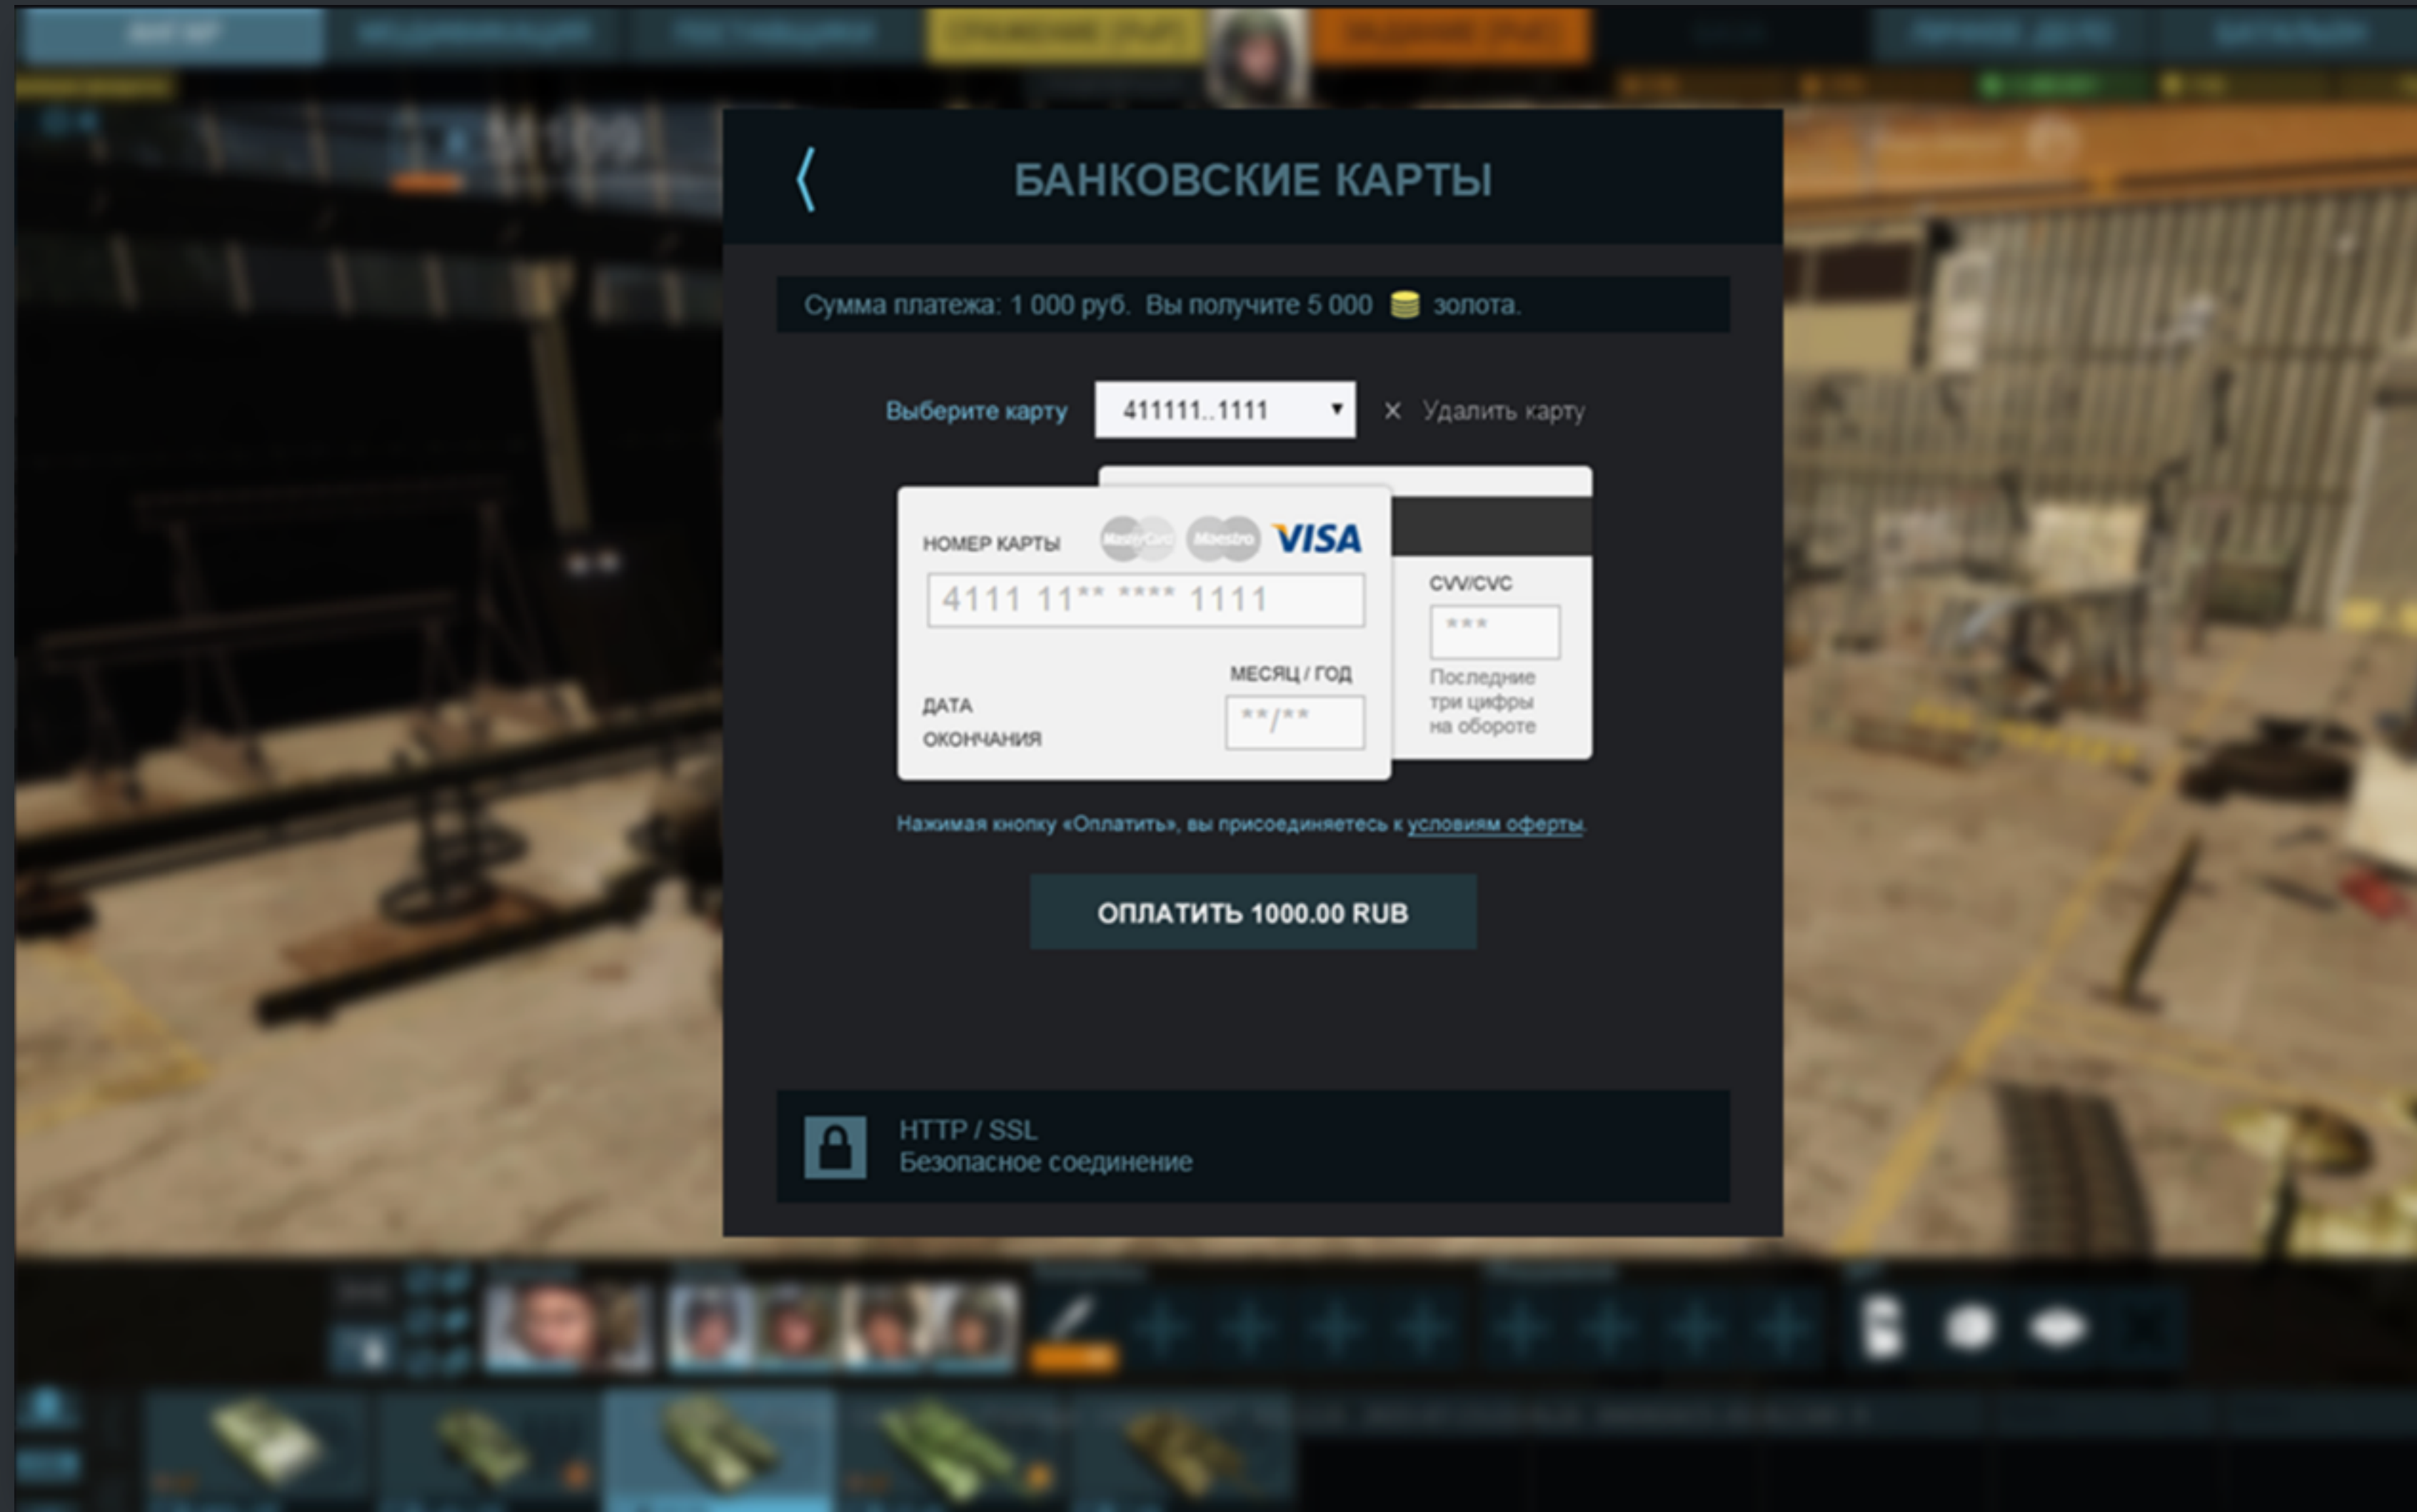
БАНКОВСКИЕ КАРТЫ

Сумма платежа: 1 000 руб. Вы получите 5 000 золота.

Выберите карту 411111..1111 × Удалить карту

НОМЕР КАРТЫ MasterCard Maestro VISA

4111 11** **** 1111

ДАТА ОКОНЧАНИЯ

МЕСЯЦ / ГОД

**/**

CVV/CVC

***

Последние три цифры на обороте

Нажимая кнопку «Оплатить», вы присоединяетесь к условиям оферты.

ОПЛАТИТЬ 1000.00 RUB

HTTP / SSL
Безопасное соединение